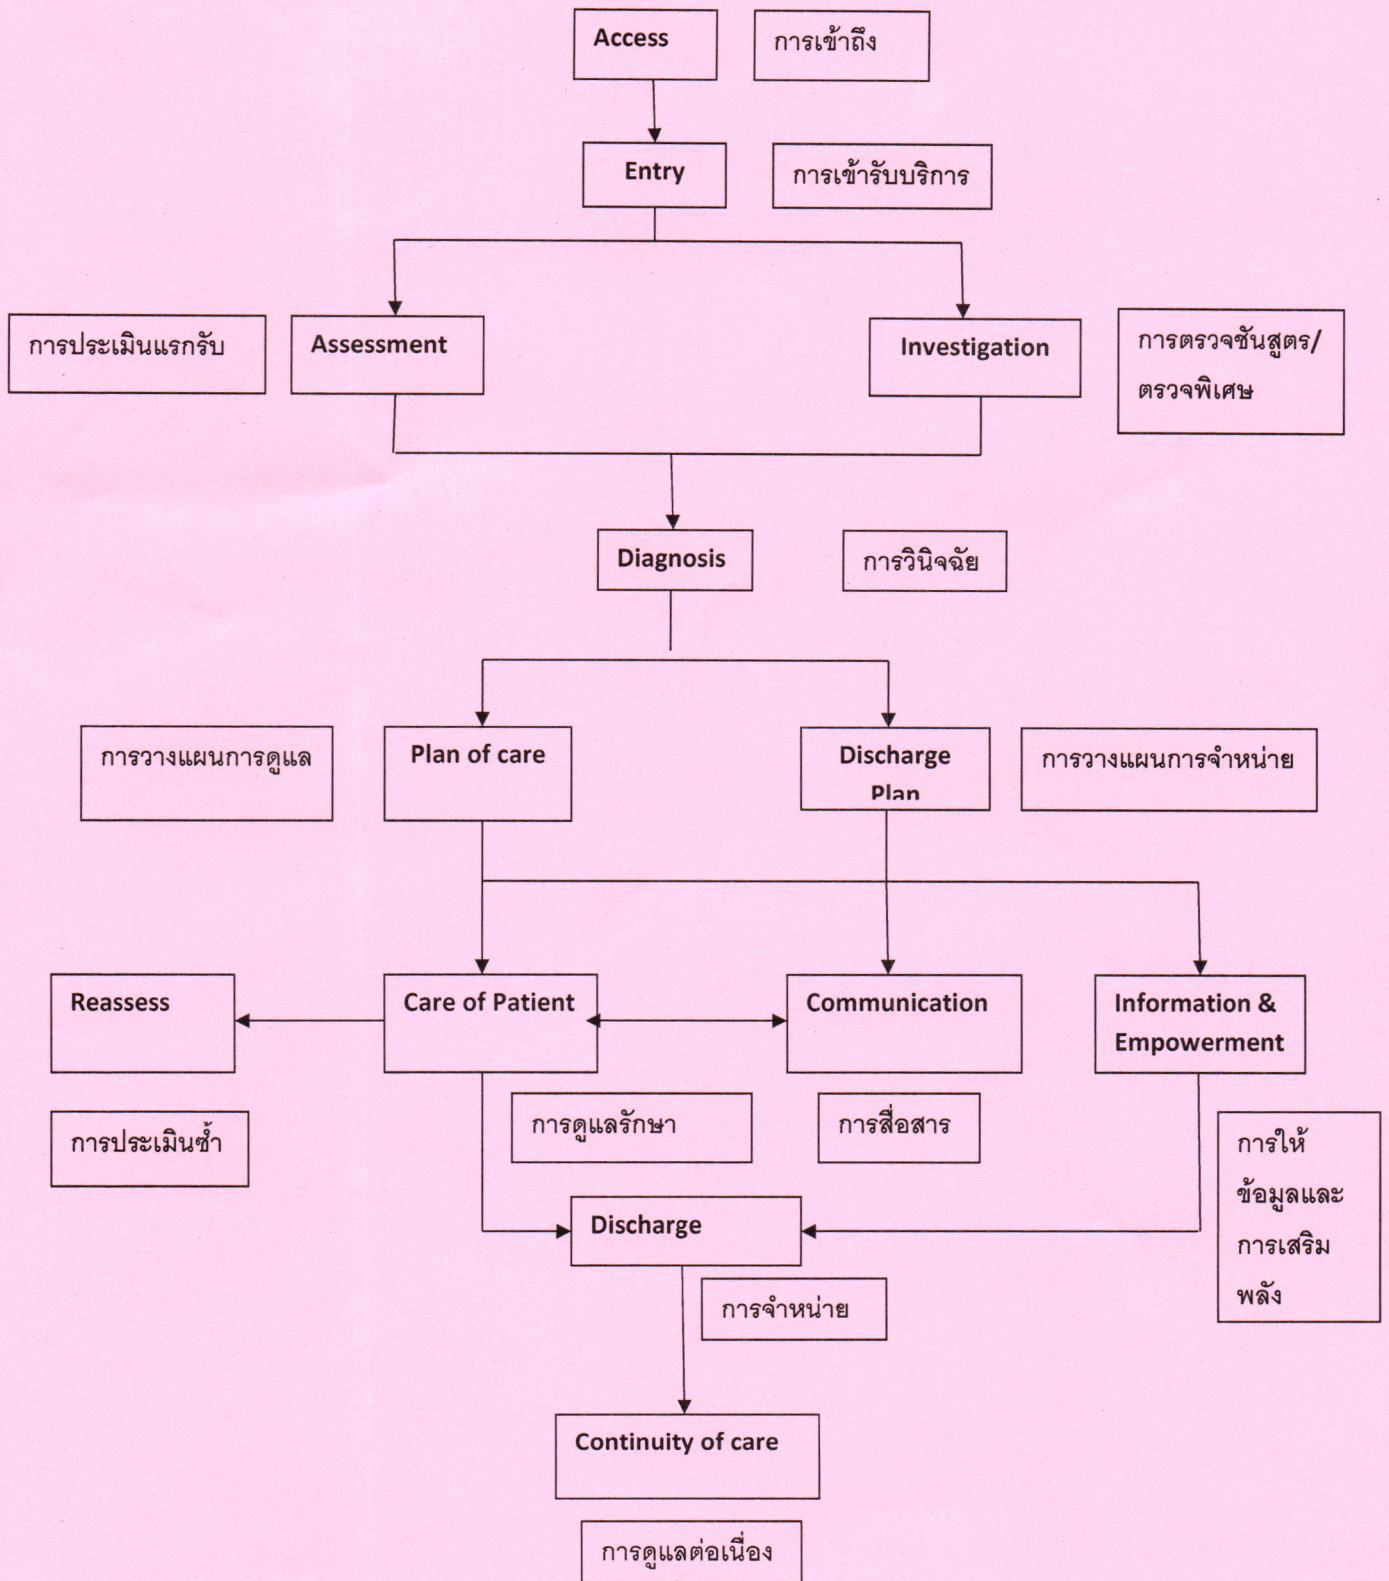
Access

การเข้าถึง

Entry

การเข้ารับบริการ

การประเมินแรกรับ

Assessment

Investigation

การตรวจชันสูตร/ตรวจพิเศษ

Diagnosis

การวินิจฉัย

การวางแผนการดูแล

Plan of care

Discharge Plan

การวางแผนการจำหน่าย

Reassess

Care of Patient

Communication

Information & Empowerment

การประเมินซ้ำ

การดูแลรักษา

การสื่อสาร

การให้ข้อมูลและการเสริมพลัง

Discharge

การจำหน่าย

Continuity of care

การดูแลต่อเนื่อง